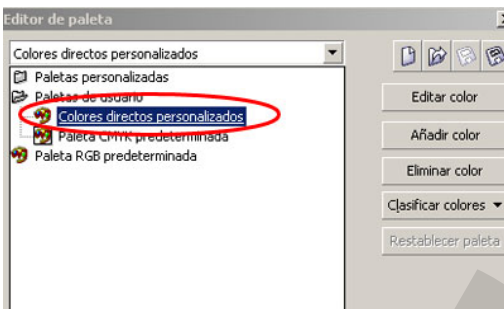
Editor de paleta

Colores directos personalizados

Paletas personalizadas
Paletas de usuario
Colores directos personalizados
Paleta CMYK predeterminada
Paleta RGB predeterminada

Editar color
Añadir color
Eliminar color
Clasificar colores
Restablecer paleta